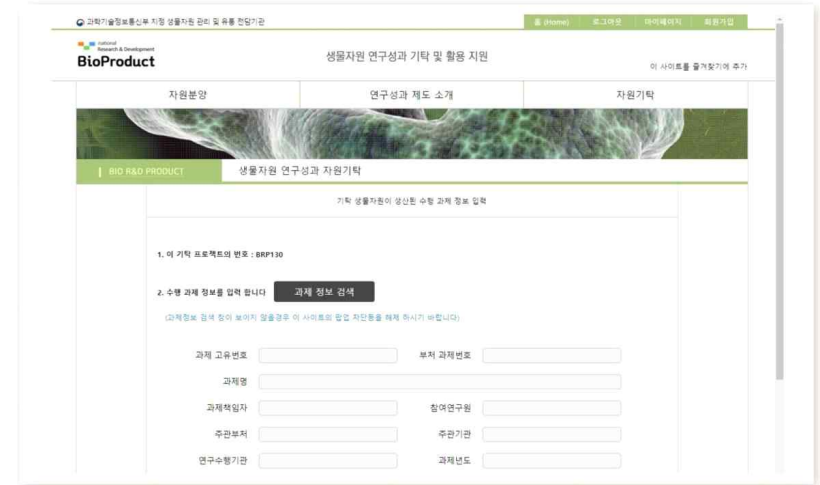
과학기술정보통신부 지정 생물자원 관리 및 유통 전담기관

홈 (Home) 로그아웃 마이페이지 회원가입

National Research & Development
BioProduct

생물자원 연구성과 기탁 및 활용 지원

이 사이트를 즐겨찾기에 추가

자원분양 연구성과 제도 소개 자원기탁

BIO R&D PRODUCT 생물자원 연구성과 자원기탁

기탁 생물자원이 생산된 수행 과제 정보 입력

1. 이 기탁 프로젝트의 번호 : BRP130

2. 수행 과제 정보를 입력 합니다 과제 정보 검색

(과제정보 검색 창이 보이지 않을경우 이 사이트의 팝업 차단등을 해제 하시기 바랍니다)

과제 고유번호 부처 과제번호

과제명

과제책임자 참여연구원

주관부처 주관기관

연구수행기관 과제년도